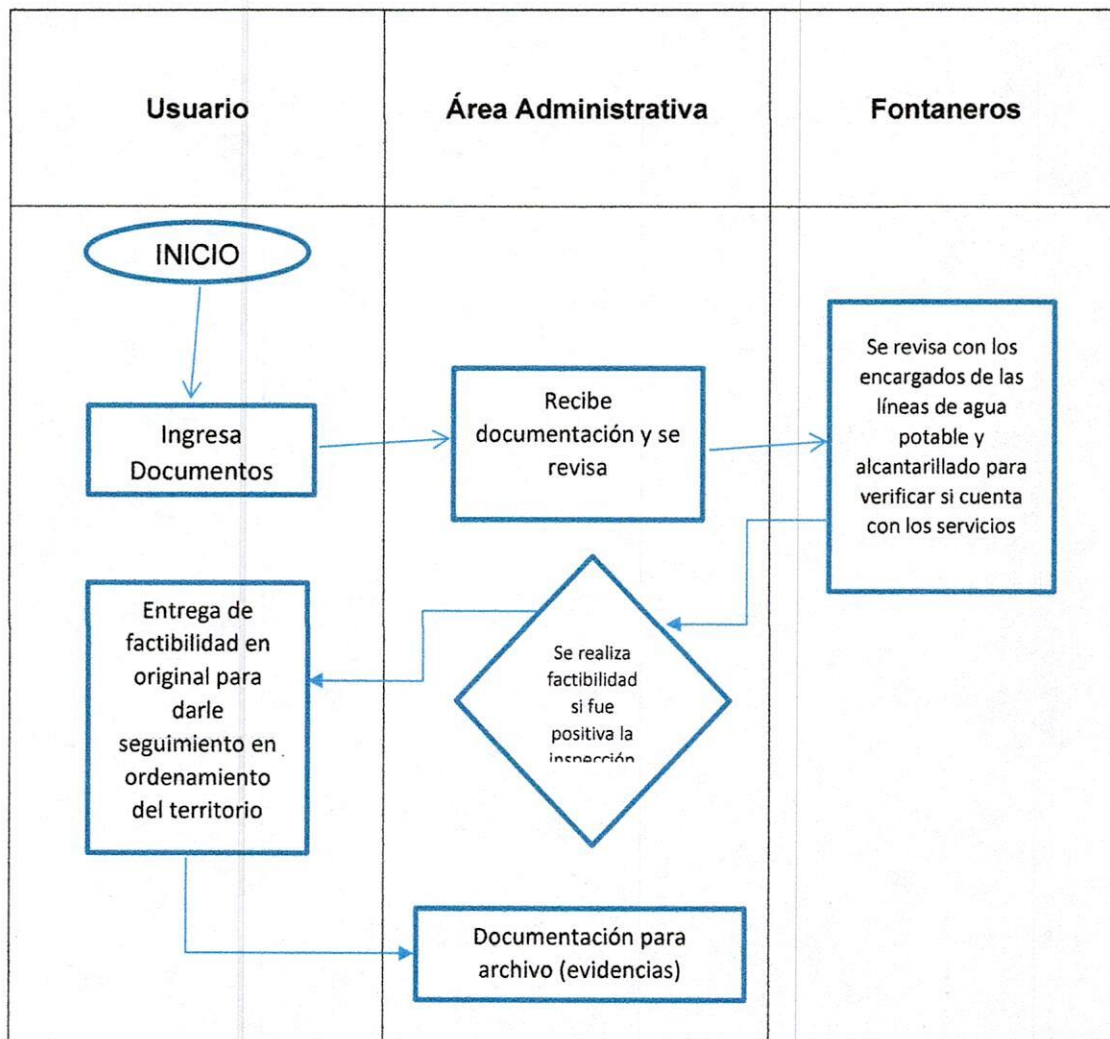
| Usuario | Área Administrativa | Fontaneros |
|---|---|---|

INICIO

Ingresa Documentos

Recibe documentación y se revisa

Se revisa con los encargados de las líneas de agua potable y alcantarillado para verificar si cuenta con los servicios

Se realiza factibilidad si fue positiva la inspección

Entrega de factibilidad en original para darle seguimiento en ordenamiento del territorio

Documentación para archivo (evidencias)